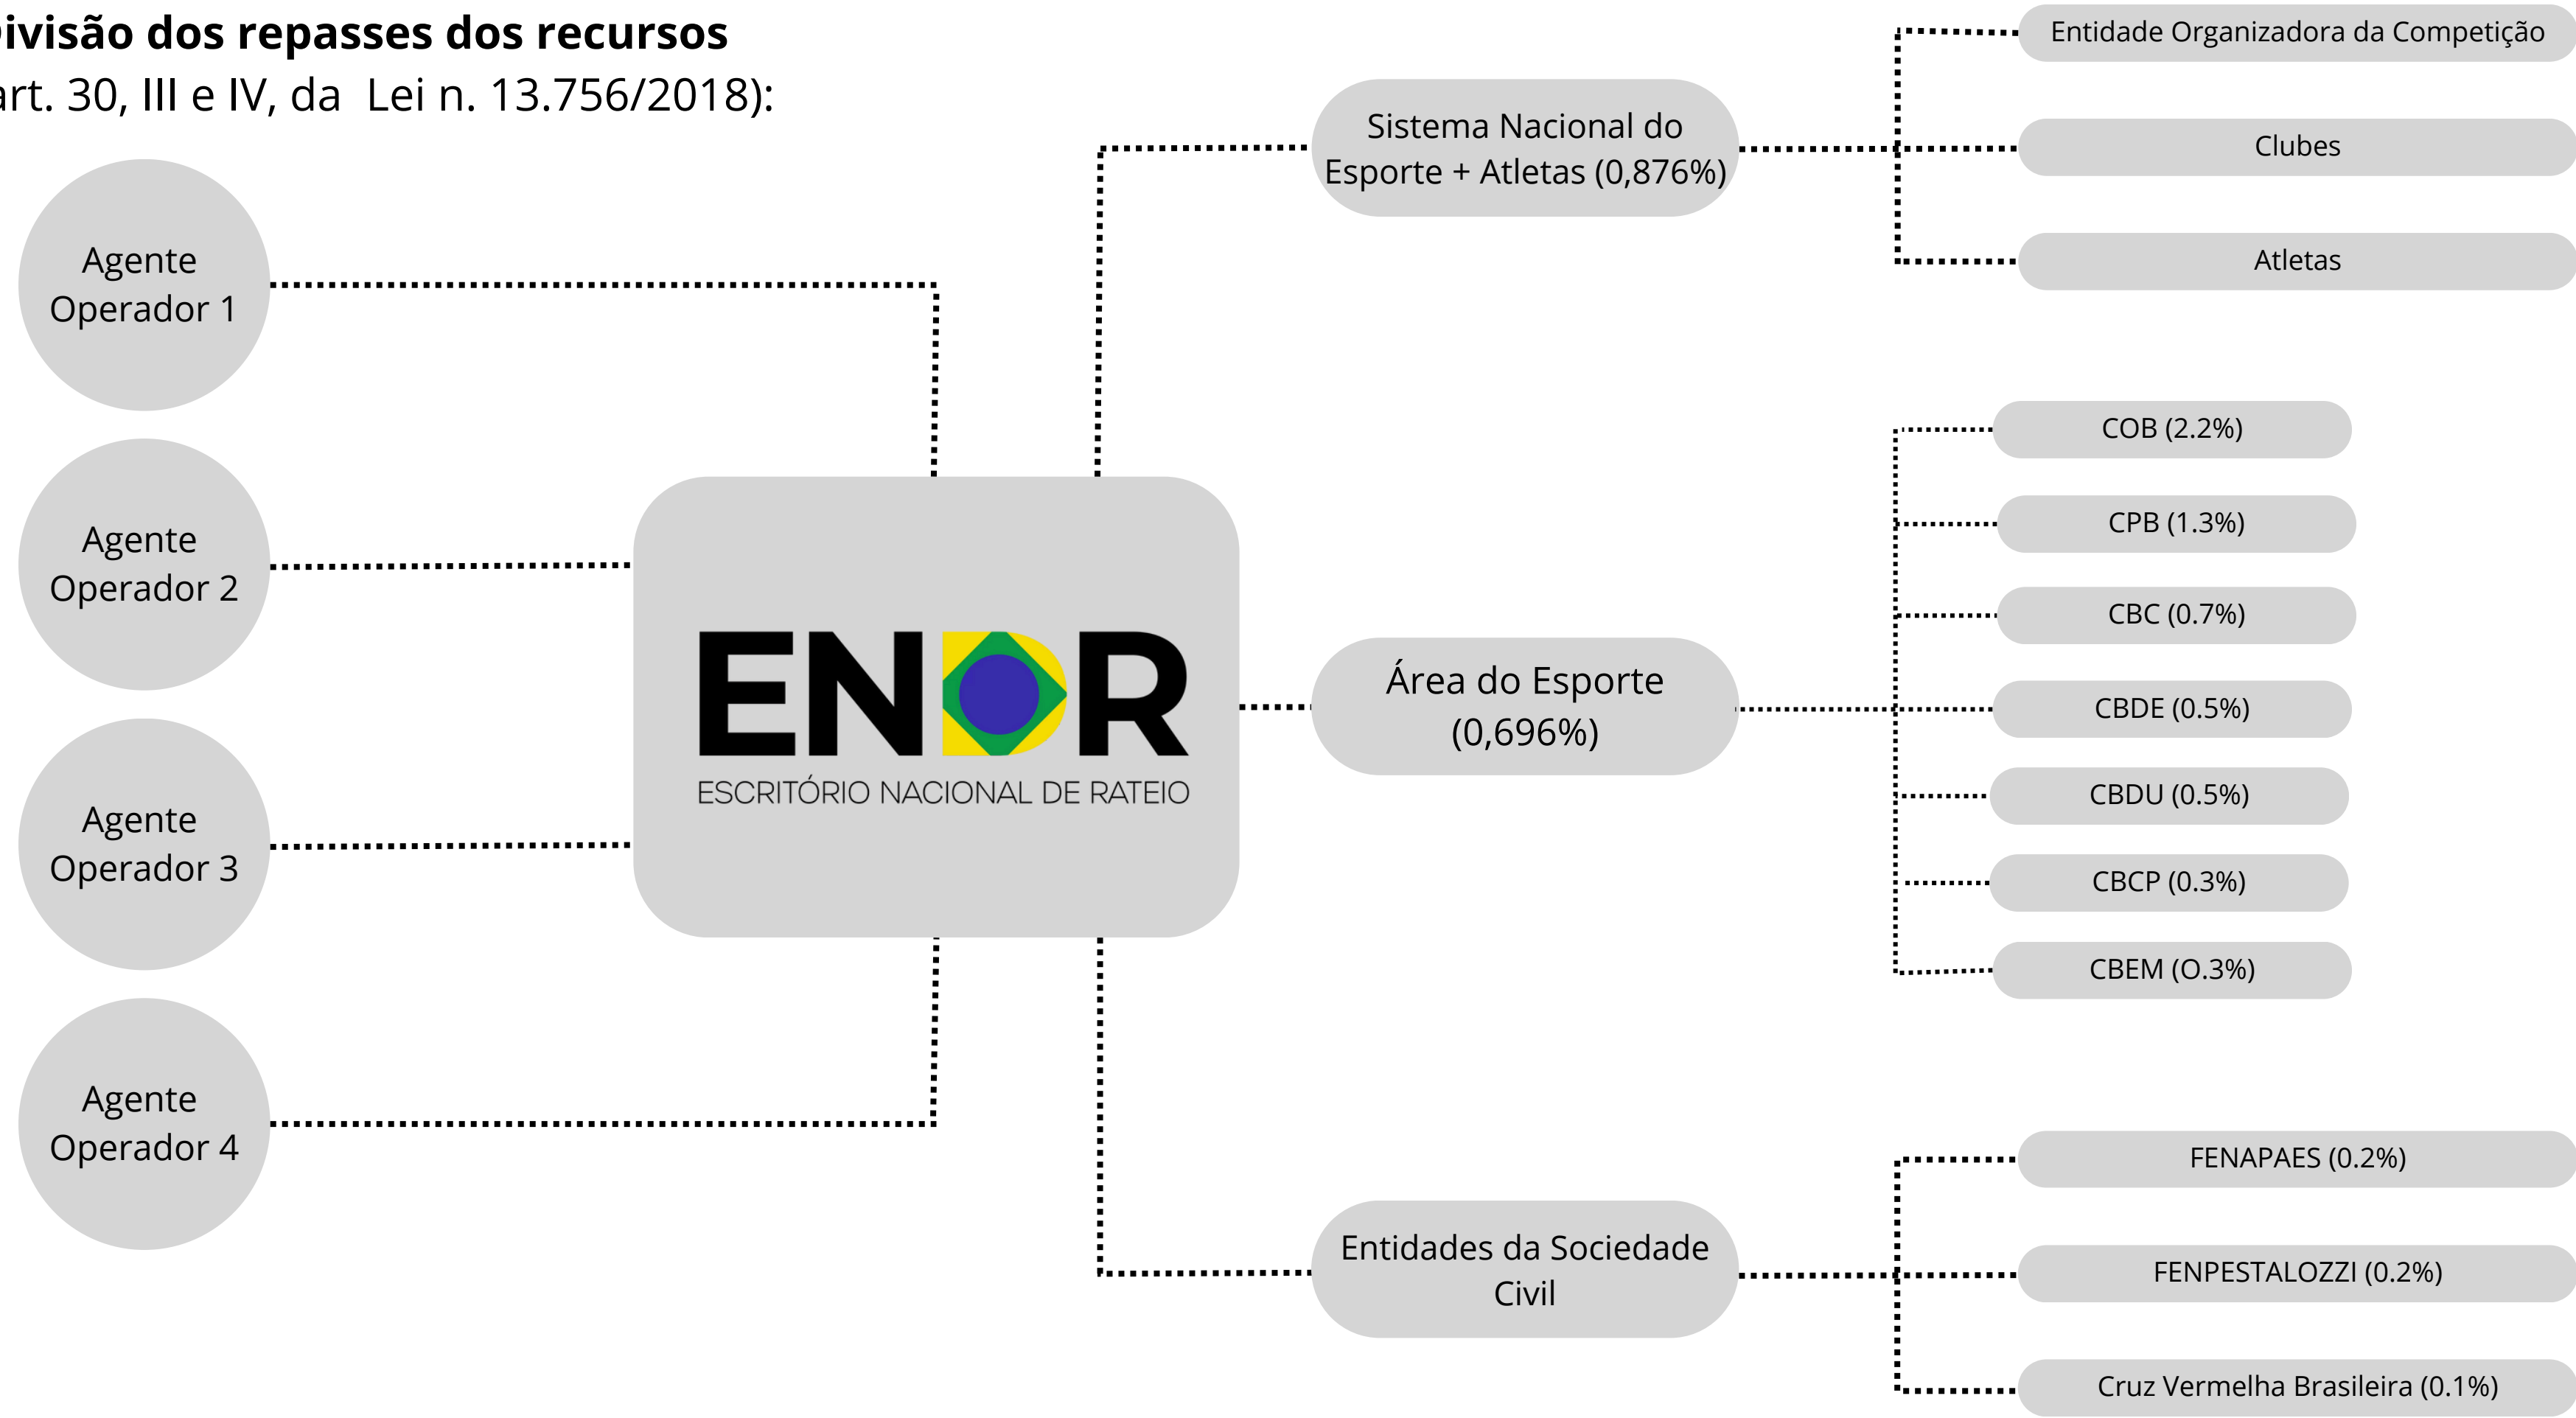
ivisão dos repasses dos recursos
art. 30, III e IV, da Lei n. 13.756/2018):

Agente Operador 1

Agente Operador 2

Agente Operador 3

Agente Operador 4

ENDR
ESCRITÓRIO NACIONAL DE RATEIO

Sistema Nacional do Esporte + Atletas (0,876%)

Entidade Organizadora da Competição

Clubes

Atletas

Área do Esporte (0,696%)

COB (2.2%)

CPB (1.3%)

CBC (0.7%)

CBDE (0.5%)

CBDU (0.5%)

CBCP (0.3%)

CBEM (O.3%)

Entidades da Sociedade Civil

FENAPAES (0.2%)

FENPESTALOZZI (0.2%)

Cruz Vermelha Brasileira (0.1%)